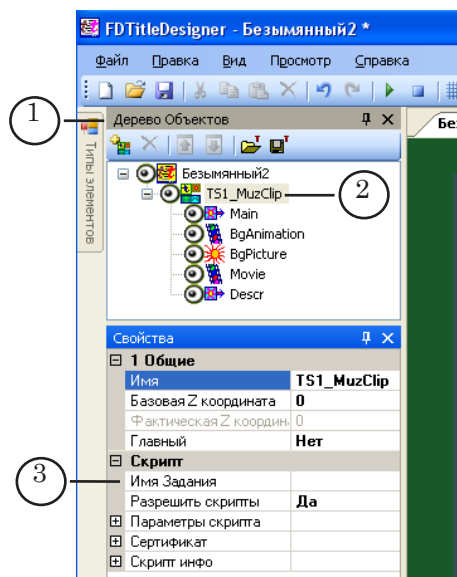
FDTitleDesigner - Безымянный2 *

Файл Правка Вид Просмотр Справка

1

Дерево Объектов ⊓ ✕

Безь

Типы элементов

Безымянный2

TS1_MuzClip

2

Main

BgAnimation

BgPicture

Movie

Descr

Свойства ⊓ ✕

| ⊟ 1 Общие | |
|---|---|
| Имя | TS1_MuzClip |
| Базовая Z координата | 0 |
| Фактическая Z координ | 0 |
| Главный | Нет |
| ⊟ Скрипт | |
| Имя Задания | |
| Разрешить скрипты | Да |
| ⊞ Параметры скрипта | |
| ⊞ Сертификат | |
| ⊞ Скрипт инфо | |

3